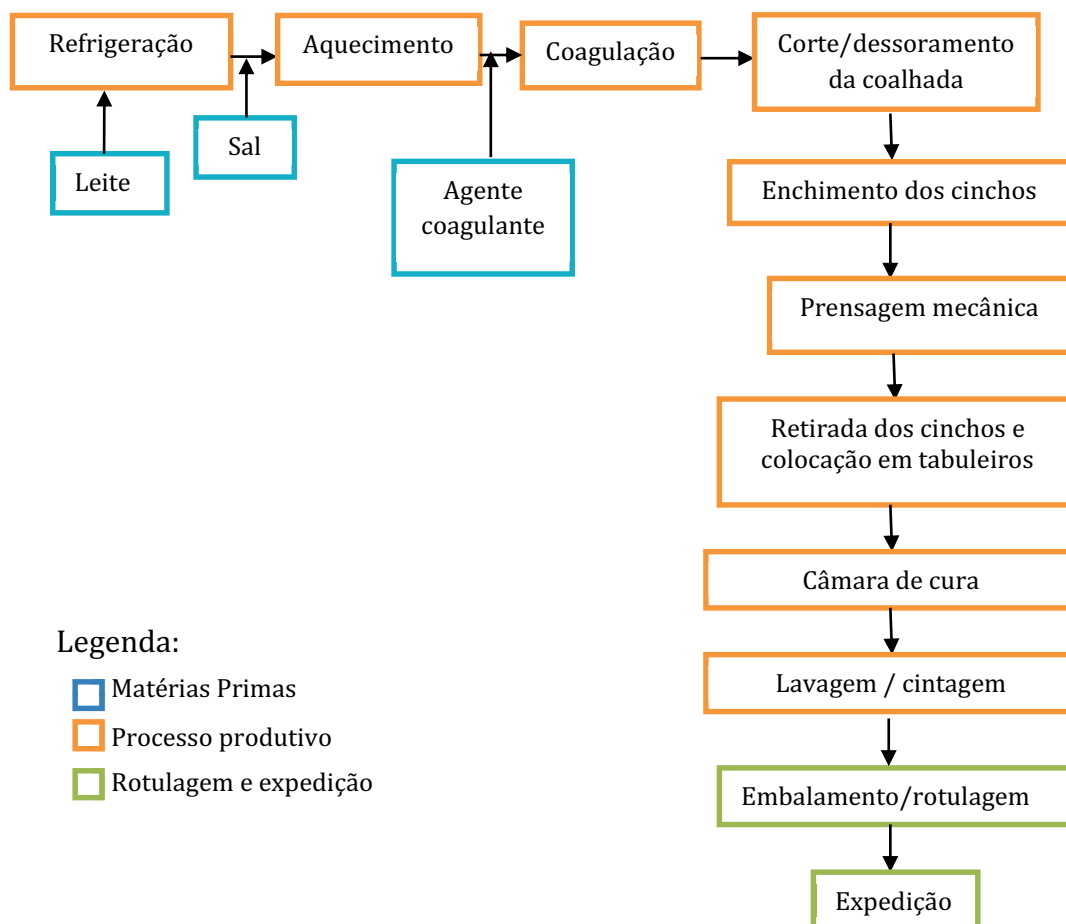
Refrigeração

Aquecimento

Coagulação

Corte/dessoramento da coalhada

Leite

Sal

Agente coagulante

Enchimento dos cinchos

Prensagem mecânica

Retirada dos cinchos e colocação em tabuleiros

Câmara de cura

Lavagem / cintagem

Embalamento/rotulagem

Expedição

Legenda:
Matérias Primas
Processo produtivo
Rotulagem e expedição